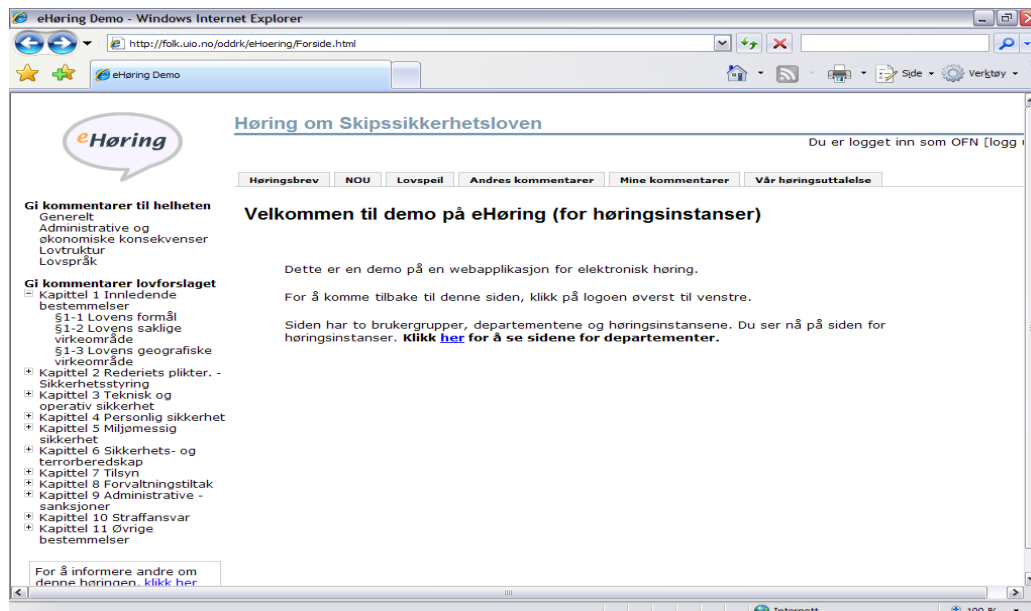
eHøring Demo - Windows Internet Explorer

http://folk.uio.no/oddrk/eHoering/Forside.html

eHøring Demo

Side · Verktøy

eHøring

Høring om Skipssikkerhetsloven

Du er logget inn som OFN [logg

Høringsbrev | NOU | Lovspeil | Andres kommentarer | Mine kommentarer | Vår høringsuttalelse

Gi kommentarer til helheten
Generelt
Administrative og økonomiske konsekvenser
Lovtruktur
Lovspråk

Gi kommentarer lovforslaget
Kapittel 1 Innledende bestemmelser
§1-1 Lovens formål
§1-2 Lovens saklige virkeområde
§1-3 Lovens geografiske virkeområde
Kapittel 2 Rederiets plikter. - Sikkerhetsstyring
Kapittel 3 Teknisk og operativ sikkerhet
Kapittel 4 Personlig sikkerhet
Kapittel 5 Miljømessig sikkerhet
Kapittel 6 Sikkerhets- og terrorberedskap
Kapittel 7 Tilsyn
Kapittel 8 Forvaltningstiltak
Kapittel 9 Administrative - sanksjoner
Kapittel 10 Straffansvar
Kapittel 11 Øvrige bestemmelser

For å informere andre om denne høringen, klikk her

Velkommen til demo på eHøring (for høringsinstanser)

Dette er en demo på en webapplikasjon for elektronisk høring.

For å komme tilbake til denne siden, klikk på logoen øverst til venstre.

Siden har to brukergrupper, departementene og høringsinstansene. Du ser nå på siden for høringsinstanser. Klikk her for å se sidene for departementer.

Internett

100 %